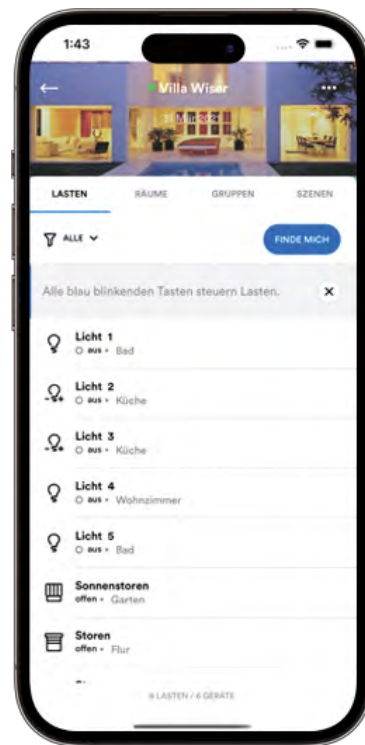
1:43

Villa Wiser

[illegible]

LASTEN
RÄUME
GRUPPEN
SZENEN

ALLE

FINDE MICH

Alle blau blinkenden Tasten steuern Lasten.

Licht 1
aus • Bad

Licht 2
aus • Küche

Licht 3
aus • Küche

Licht 4
aus • Wohnzimmer

Licht 5
aus • Bad

Sonnenstoren
offen • Garten

Storen
offen • Flur

6 LASTEN / 6 GERÄTE